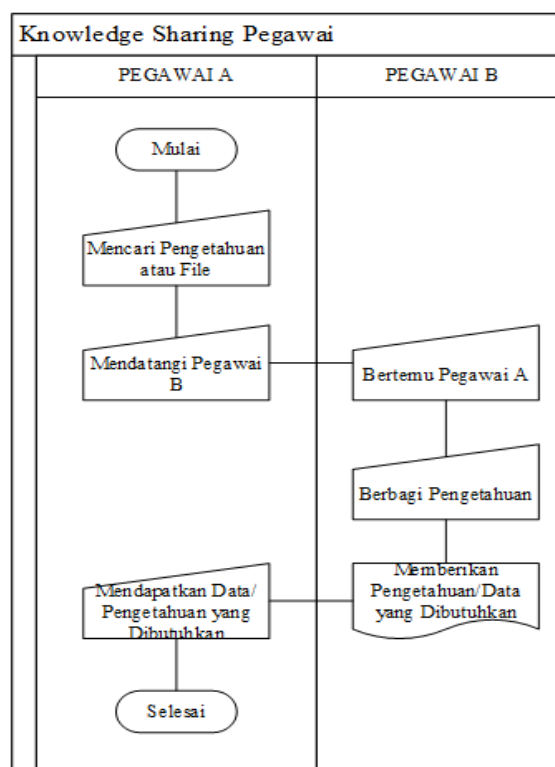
Knowledge Sharing Pegawai

PEGAWAI A

PEGAWAI B

Mulai

Mencari Pengetahuan atau File

Mendatangi Pegawai B

Bertemu Pegawai A

Berbagi Pengetahuan

Memberikan Pengetahuan/Data yang Dibutuhkan

Mendapatkan Data/ Pengetahuan yang Dibutuhkan

Selesai